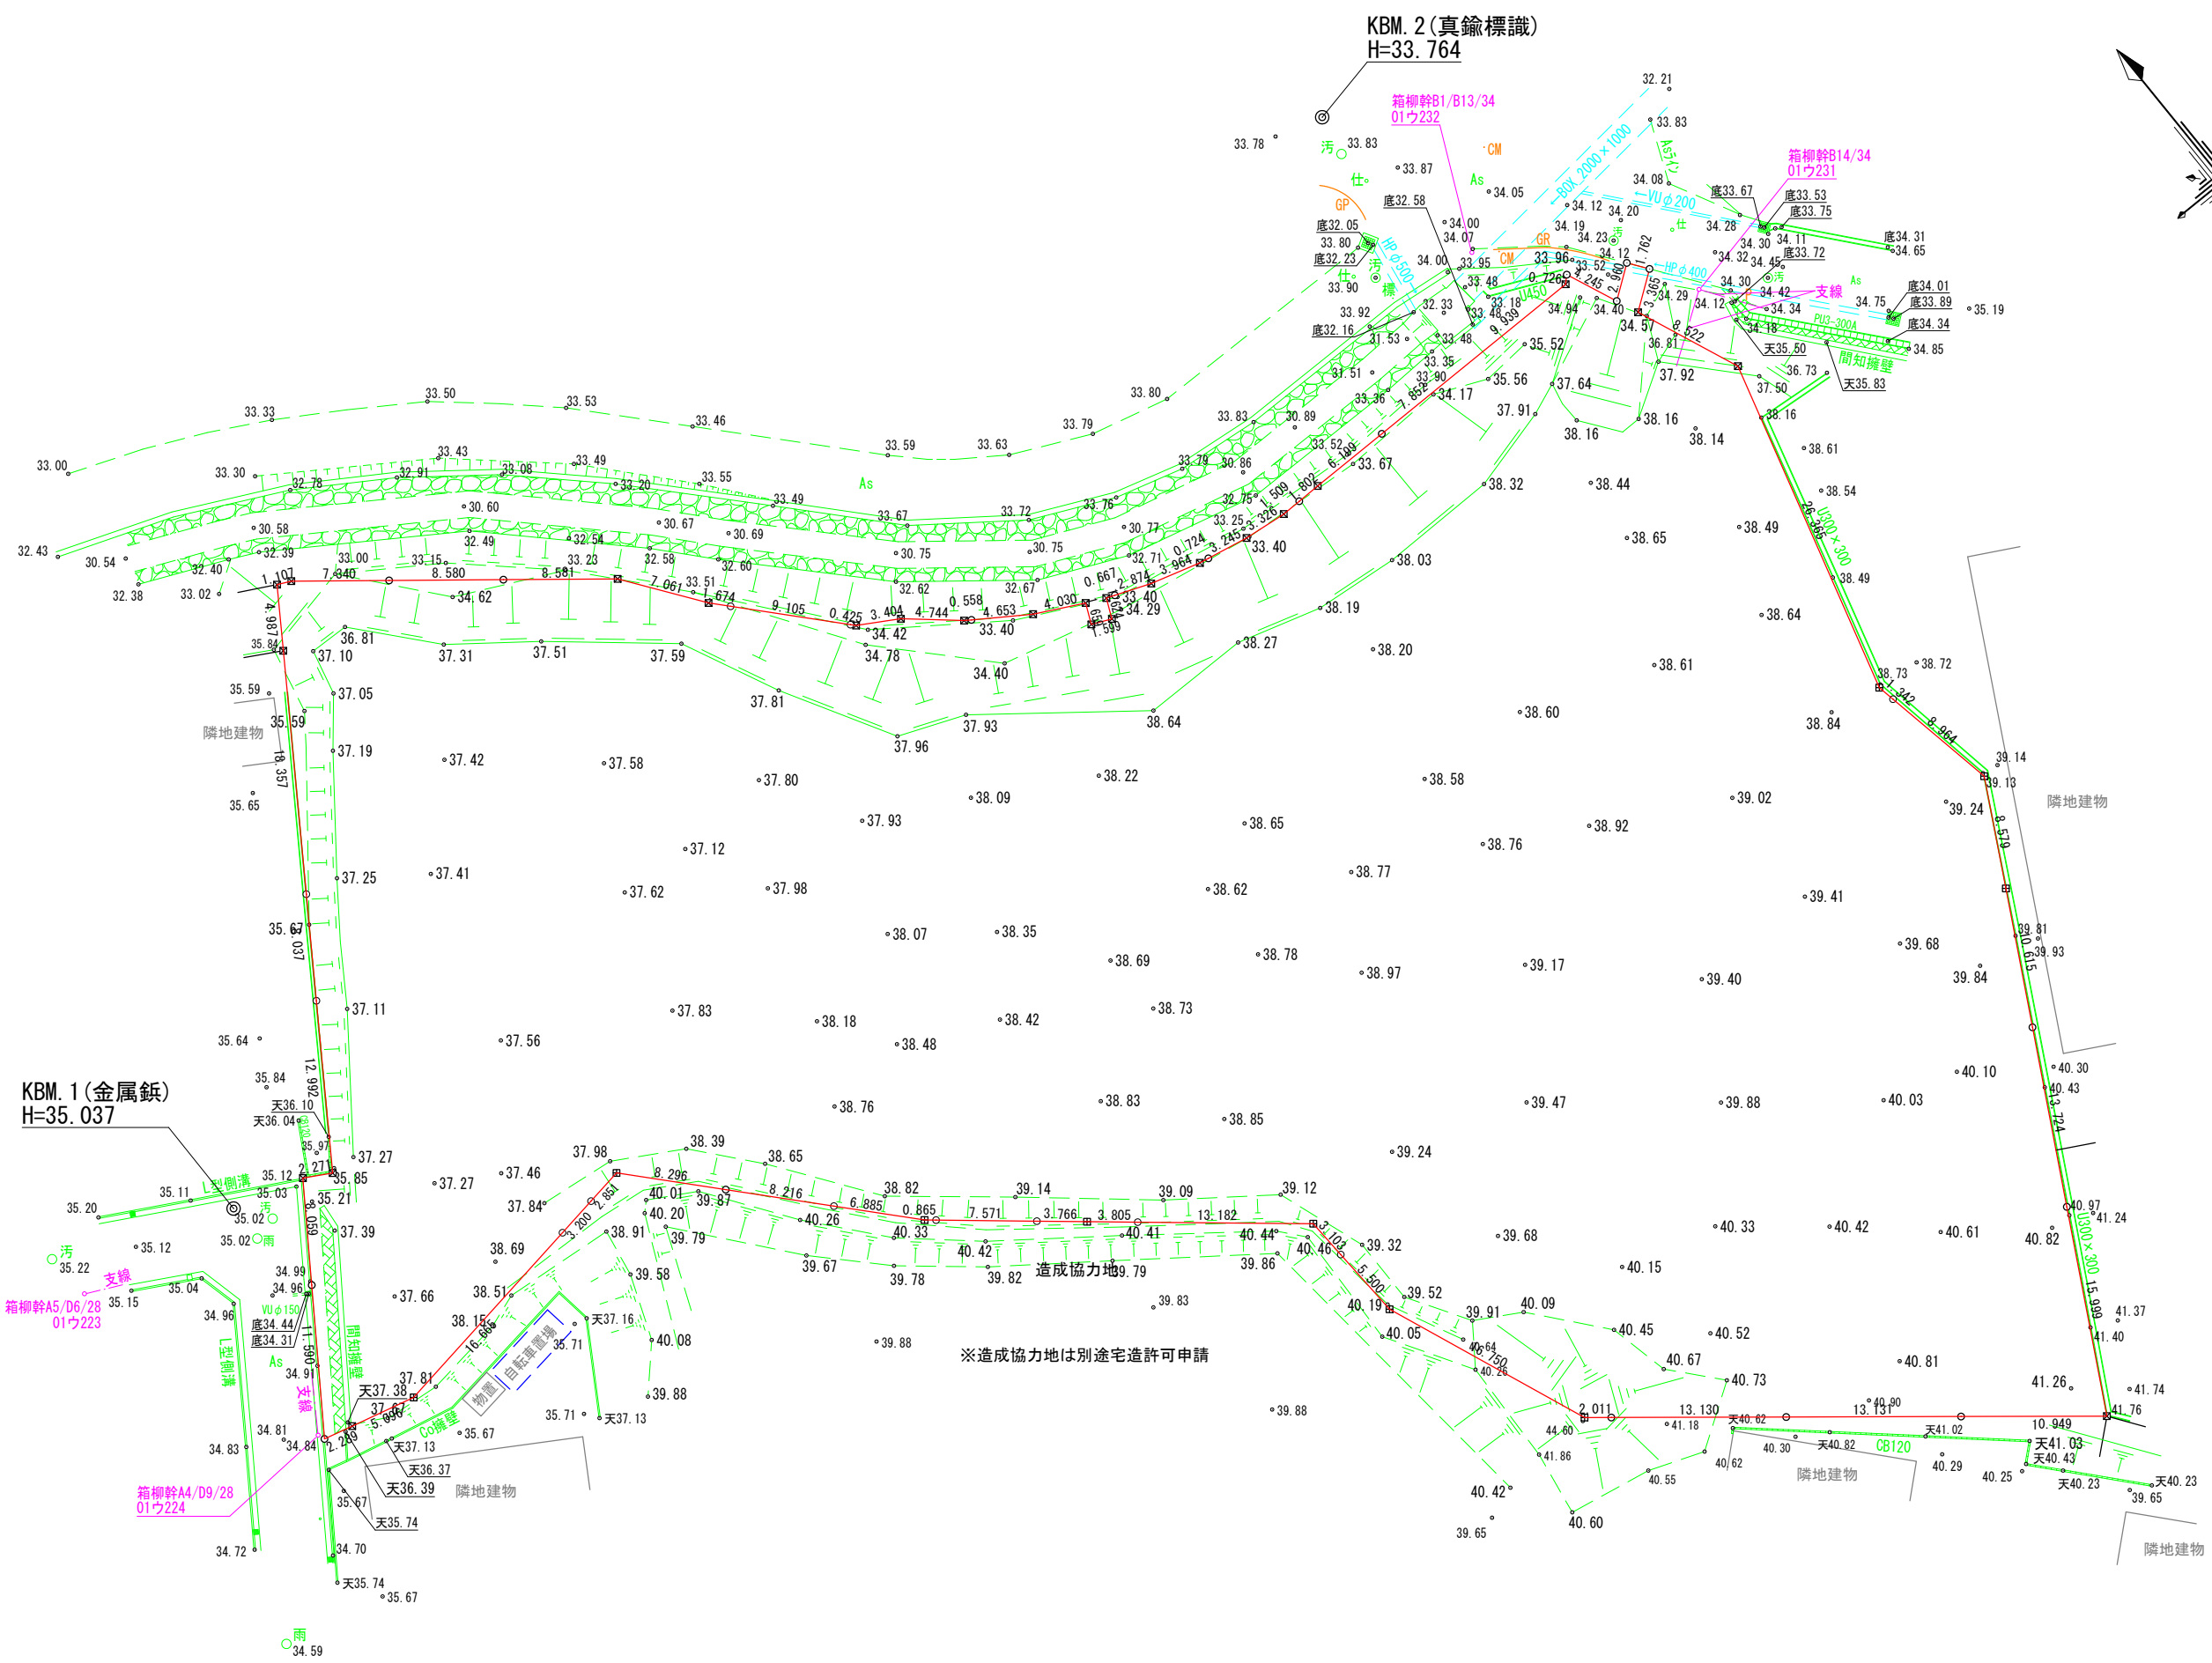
KBM.2(真鍮標識)
H=33.764

箱柳幹B1/B13/34
01ウ232

箱柳幹B14/34
01ウ231

KBM.1(金属鋲)
H=35.037

箱柳幹A5/D6/28
01ウ223

箱柳幹A4/D9/28
01ウ224

隣地建物

隣地建物

隣地建物

隣地建物

隣地建物

造成協力地

※造成協力地は別途宅造許可申請

間知擁壁

間知擁壁

L型側溝

L型側溝

自転車置場

物置

Co擁壁

BOX 2000×1000

VU φ200

HP φ400

HP φ500

U450

U300×300

U300×300

PU3-300A

CB120

VU φ150

支線

支線

支線

汚

雨

雨

As

As

As

CM

GP

GR

仕

仕

桜

33.00 33.33 33.50 33.53 33.46 33.59 33.63 33.79 33.80 33.83 33.78 33.83 33.87 32.21 33.83 34.05 34.08 34.12 34.20 34.19 34.23 34.28 34.00 34.07 33.95 34.00 33.96 34.12 34.30 34.11 34.32 34.45 34.30 34.42 34.34 34.29 34.12 34.40 34.94 34.75 35.19 33.48 33.18 32.33 33.92 31.53 33.48 33.35 33.90 31.51 33.36 30.89 33.52 33.79 30.86 32.75 33.25 30.77 32.71 33.40 34.29 33.67 34.17 35.52 35.56 37.64 37.91 38.16 38.16 38.14 37.92 36.81 37.50 36.73 38.16 38.61 38.54 38.32 38.44 38.49 38.65 38.03 38.19 38.27 38.20 38.64 38.61 38.49 38.60 38.84 38.72 38.73 39.14 39.13 39.24 39.02 38.92 38.58 38.65 38.76 38.77 38.62 39.41 39.68 39.81 39.93 39.84 39.40 39.17 38.97 38.78 38.69 38.73 38.42 38.35 38.07 40.10 40.30 40.43 40.03 39.88 39.47 38.83 38.85 38.76 39.24 40.97 41.24 40.82 40.61 40.42 40.33 39.68 40.15 39.32 39.52 39.91 40.09 40.45 40.52 40.67 40.73 40.81 41.26 41.37 41.40 41.74 41.76 41.18 40.62 40.30 40.82 41.02 41.03 40.43 40.29 40.25 40.23 40.23 39.65 40.55 40.62 40.60 40.42 39.65 41.86 44.60 40.26 40.05 40.19 39.83 39.88 39.86 40.44 40.46 40.41 39.79 39.82 40.42 39.78 39.67 40.33 40.26 39.87 40.20 40.01 38.82 39.14 39.09 39.12 38.39 38.65 37.98 37.46 37.84 37.27 38.91 39.58 39.79 38.69 38.51 38.15 40.08 39.88 39.88 37.66 37.81 37.67 37.39 37.11 37.25 37.19 37.05 37.10 36.81 37.31 37.51 37.59 37.81 37.96 37.93 34.40 34.78 34.42 33.40 33.51 34.62 37.42 37.58 37.80 37.93 38.09 38.22 37.12 37.41 37.62 37.98 37.56 37.83 38.18 38.48 35.59 35.59 35.65 35.67 35.64 35.84 35.84 35.85 35.97 35.21 35.12 35.03 35.02 35.02 35.11 35.20 35.12 35.22 35.15 35.04 34.96 34.99 34.96 34.91 34.81 34.84 34.83 34.72 34.70 35.67 35.67 35.71 35.71 35.67 34.59 32.43 30.54 32.38 33.02 32.40 32.39 30.58 33.30 32.78 32.91 33.43 33.08 33.49 33.20 30.60 30.67 33.55 33.49 30.69 33.67 33.72 33.76 30.75 30.75 32.62 32.67 33.00 33.15 32.49 32.54 33.23 32.58 32.60 33.80 33.90

底32.05 底32.23 底32.58 底32.16 底33.53 底33.75 底33.72 底34.31 34.65 底34.01 底33.89 底34.34 34.85 底33.67 底34.44 底34.31

天35.50 天35.83 天36.10 天36.04 天37.38 天37.13 天36.37 天36.39 天35.74 天35.74 天37.16 天37.13 天40.62 天40.82 天41.02 天41.03 天40.43 天40.23 天40.23

1.107 7.340 8.580 8.581 7.061 1.674 9.105 0.425 3.404 4.744 0.558 4.653 4.030 0.667 2.874 0.724 3.964 3.245 3.326 1.509 1.802 6.189 7.852 9.939 0.726 2.245 2.900 1.762 3.365 8.522 26.365 1.342 8.964 8.579 10.615 13.724 15.999 10.949 13.131 13.130 2.011 16.750 5.500 3.103 13.182 3.805 3.766 7.571 0.865 6.885 8.216 8.296 2.851 3.200 16.606 5.090 2.289 11.590 8.059 2.271 12.992 15.037 18.357 4.987 1.599 0.624